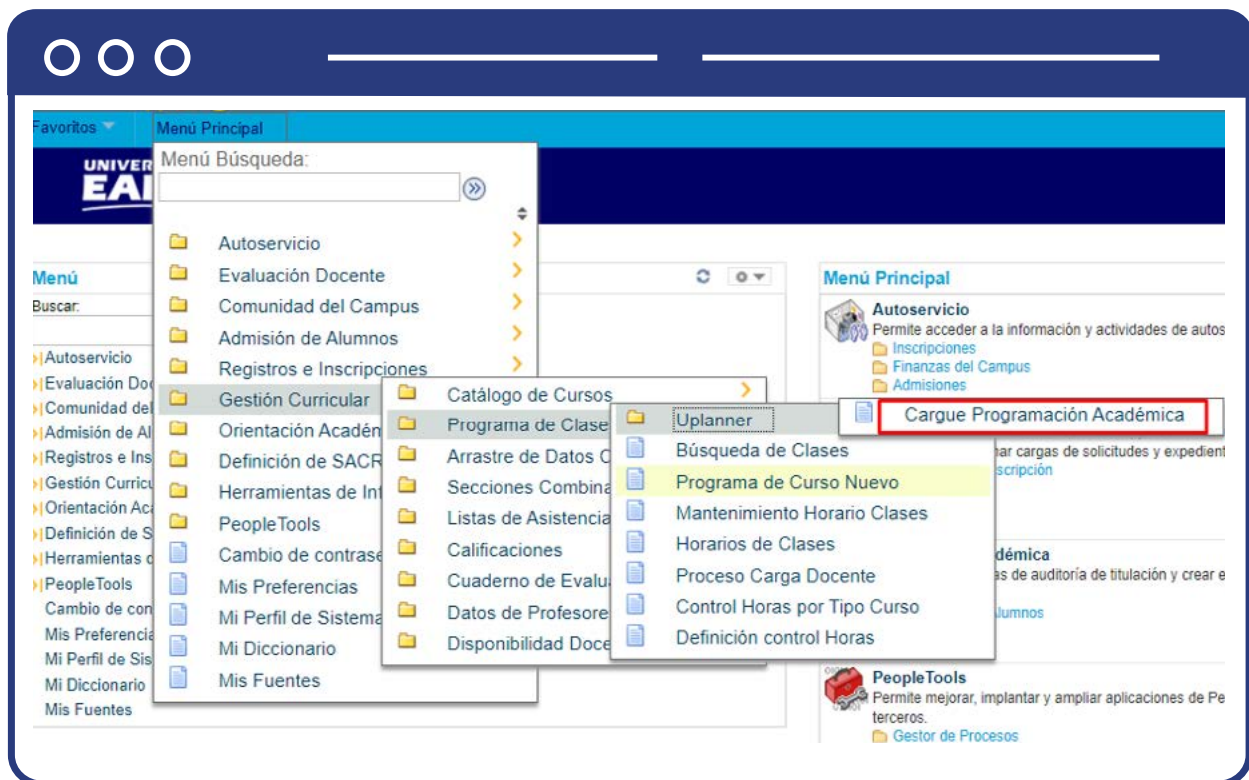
Favoritos Menú Principal

UNIVER EA

Menú Búsqueda:

Autoservicio
Evaluación Docente
Comunidad del Campus
Admisión de Alumnos
Registros e Inscripciones
Gestión Curricular
Orientación Académ
Definición de SACR
Herramientas de Inf
PeopleTools
Cambio de contrase
Mis Preferencias
Mi Perfil de Sistema
Mi Diccionario
Mis Fuentes

Catálogo de Cursos
Programa de Clase
Arrastre de Datos C
Secciones Combina
Listas de Asistencia
Calificaciones
Cuaderno de Evalu
Datos de Profesore
Disponibilidad Doce

Uplanner
Búsqueda de Clases
Programa de Curso Nuevo
Mantenimiento Horario Clases
Horarios de Clases
Proceso Carga Docente
Control Horas por Tipo Curso
Definición control Horas

Cargue Programación Académica

Menú
Buscar:
Autoservicio
Evaluación Do
Comunidad del
Admisión de Al
Registros e Ins
Gestión Curric
Orientación Ac
Definición de S
Herramientas d
PeopleTools
Cambio de con
Mis Preferenci
Mi Perfil de Sis
Mi Diccionario
Mis Fuentes

Menú Principal
Autoservicio
Permite acceder a la información y actividades de autos
Inscripciones
Finanzas del Campus
Admisiones
ear cargas de solicitudes y expedient
scripción
démica
as de auditoría de titulación y crear e
lumnos
PeopleTools
Permite mejorar, implantar y ampliar aplicaciones de Pe terceros.
Gestor de Procesos